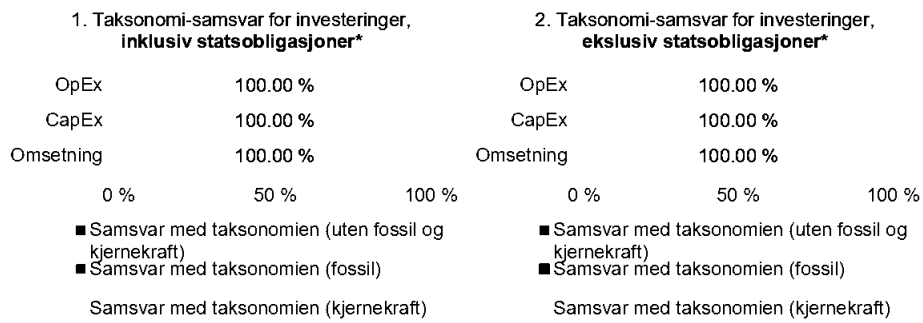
1. Taksonomi-samsvar for investeringer, **inklusiv statsobligasjoner***

OpEx 100.00 %

CapEx 100.00 %

Omsetning 100.00 %

0 % 50 % 100 %

■ Samsvar med taksonomien (uten fossil og kjernekraft)

■ Samsvar med taksonomien (fossil)

Samsvar med taksonomien (kjernekraft)

2. Taksonomi-samsvar for investeringer, **eksklusiv statsobligasjoner***

OpEx 100.00 %

CapEx 100.00 %

Omsetning 100.00 %

0 % 50 % 100 %

■ Samsvar med taksonomien (uten fossil og kjernekraft)

■ Samsvar med taksonomien (fossil)

Samsvar med taksonomien (kjernekraft)